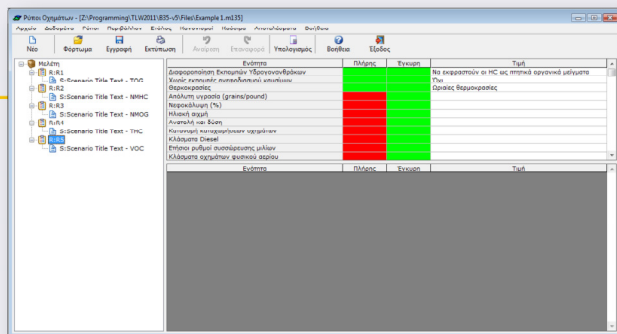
Ρύποι Οχημάτων - [Z:\Programming\TLW2011\B35-v5\Files\Example 1.m135]

Αρχείο Δεδομένα Ρύποι Περιβάλλον Στόλος Νοκτονισμοί Καύσιμα Αποτελέσματα Βοήθεια

Νέο Φορτωμα Εγγραφή Εκτύπωση Αναίρεση Επαναφορά Υπολογισμός Βοήθεια Έξοδος

Μελέτη
R:R1
S:Scenario Title Text - TOG
R:R2
S:Scenario Title Text - NMHC
R:R3
S:Scenario Title Text - NMOG
R:R4
S:Scenario Title Text - THC
R:R5
S:Scenario Title Text - VOC

| Ενότητα | Πλήρης | Έγκυρη | Τιμή |
|---|---|---|---|
| Διαφοροποίηση Εκπομπών Υδρογονανθράκων | | | Να εκφραστούν οι HC ως πτητικά οργανικά μείγματα |
| Χωρίς εκπομπές αναθυμίασης καυσίμου | | | Όχι |
| Θερμοκρασίες | | | Ωριαίες θερμοκρασίες |
| Απόλυτη υγρασία (grains/pound) | | | |
| Νεφοκάλυψη (%) | | | |
| Ηλιακή αιχμή | | | |
| Ανατολή και δύση | | | |
| Κατανομή καυσιμοποιούμενων οχημάτων | | | |
| Κλάσματα Diesel | | | |
| Επίπεδο ρυθμοί συσσώρευσης μιλίων | | | |
| Κλάσματα οχημάτων φυσικού αερίου | | | |

| Ενότητα | Πλήρης | Έγκυρη | Τιμή |
|---|---|---|---|